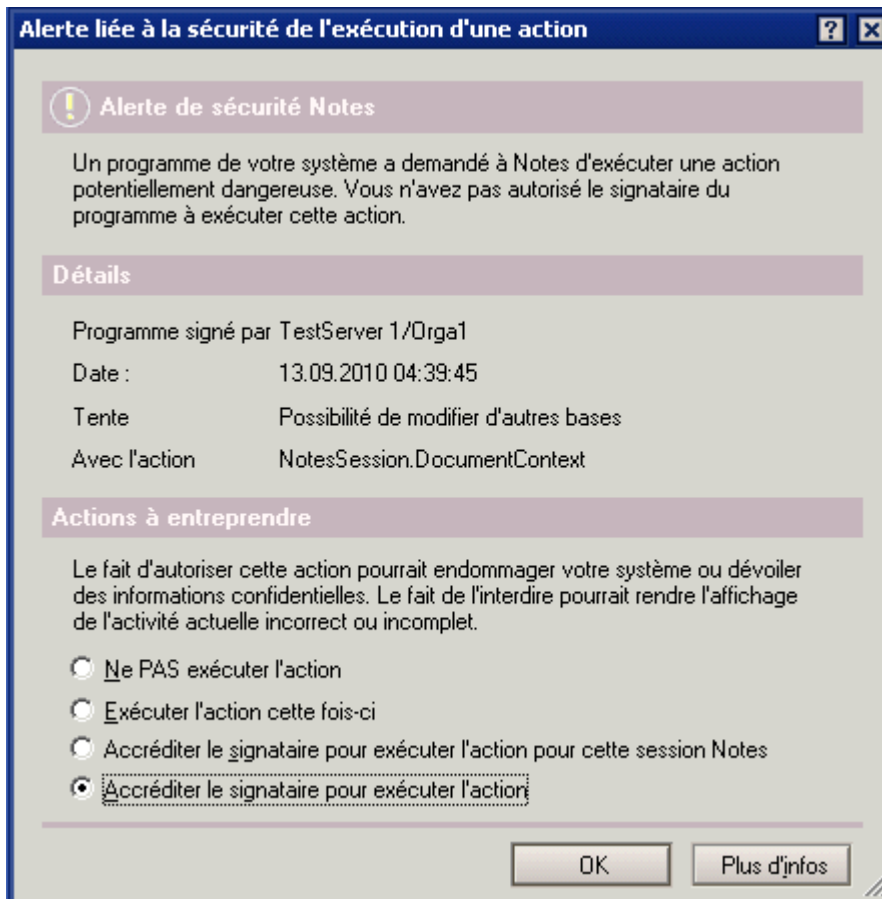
Alerte liée à la sécurité de l'exécution d'une action

? X

Alerte de sécurité Notes

Un programme de votre système a demandé à Notes d'exécuter une action potentiellement dangereuse. Vous n'avez pas autorisé le signataire du programme à exécuter cette action.

Détails

| | |
|---|---|
| Programme signé par | TestServer 1/Orga1 |
| Date : | 13.09.2010 04:39:45 |
| Tente | Possibilité de modifier d'autres bases |
| Avec l'action | NotesSession.DocumentContext |

Actions à entreprendre

Le fait d'autoriser cette action pourrait endommager votre système ou dévoiler des informations confidentielles. Le fait de l'interdire pourrait rendre l'affichage de l'activité actuelle incorrect ou incomplet.

Ne PAS exécuter l'action

Exécuter l'action cette fois-ci

Accréditer le signataire pour exécuter l'action pour cette session Notes

Accréditer le signataire pour exécuter l'action

OK

Plus d'infos